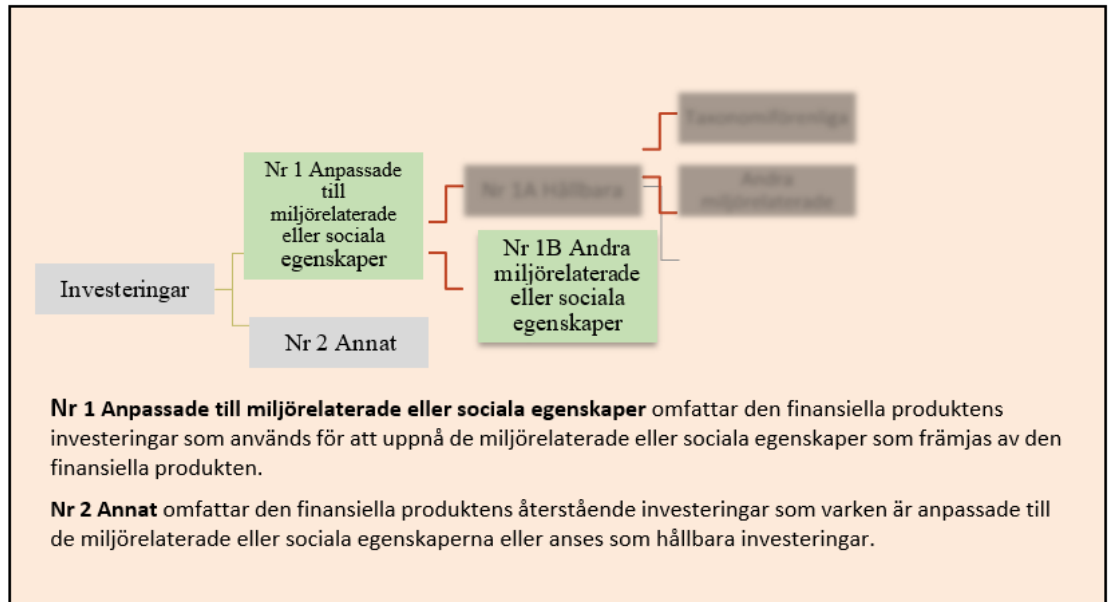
Taxonomiförenliga

Nr 1 Anpassade till miljörelaterade eller sociala egenskaper

Nr 1A Hållbara

Andra miljörelaterade

Investeringar

Nr 1B Andra miljörelaterade eller sociala egenskaper

Nr 2 Annat

**Nr 1 Anpassade till miljörelaterade eller sociala egenskaper** omfattar den finansiella produktens investeringar som används för att uppnå de miljörelaterade eller sociala egenskaper som främjas av den finansiella produkten.

**Nr 2 Annat** omfattar den finansiella produktens återstående investeringar som varken är anpassade till de miljörelaterade eller sociala egenskaperna eller anses som hållbara investeringar.